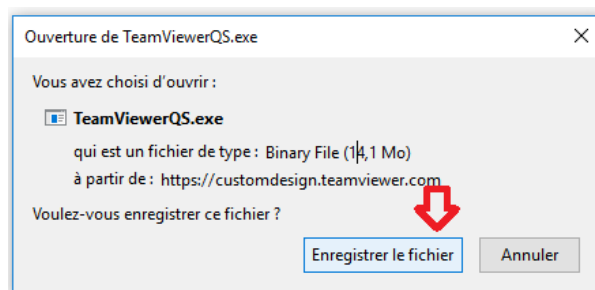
Ouverture de TeamViewerQS.exe

×

Vous avez choisi d'ouvrir :

TeamViewerQS.exe

qui est un fichier de type : Binary File (14,1 Mo)

à partir de : https://customdesign.teamviewer.com

Voulez-vous enregistrer ce fichier ?

Enregistrer le fichier

Annuler